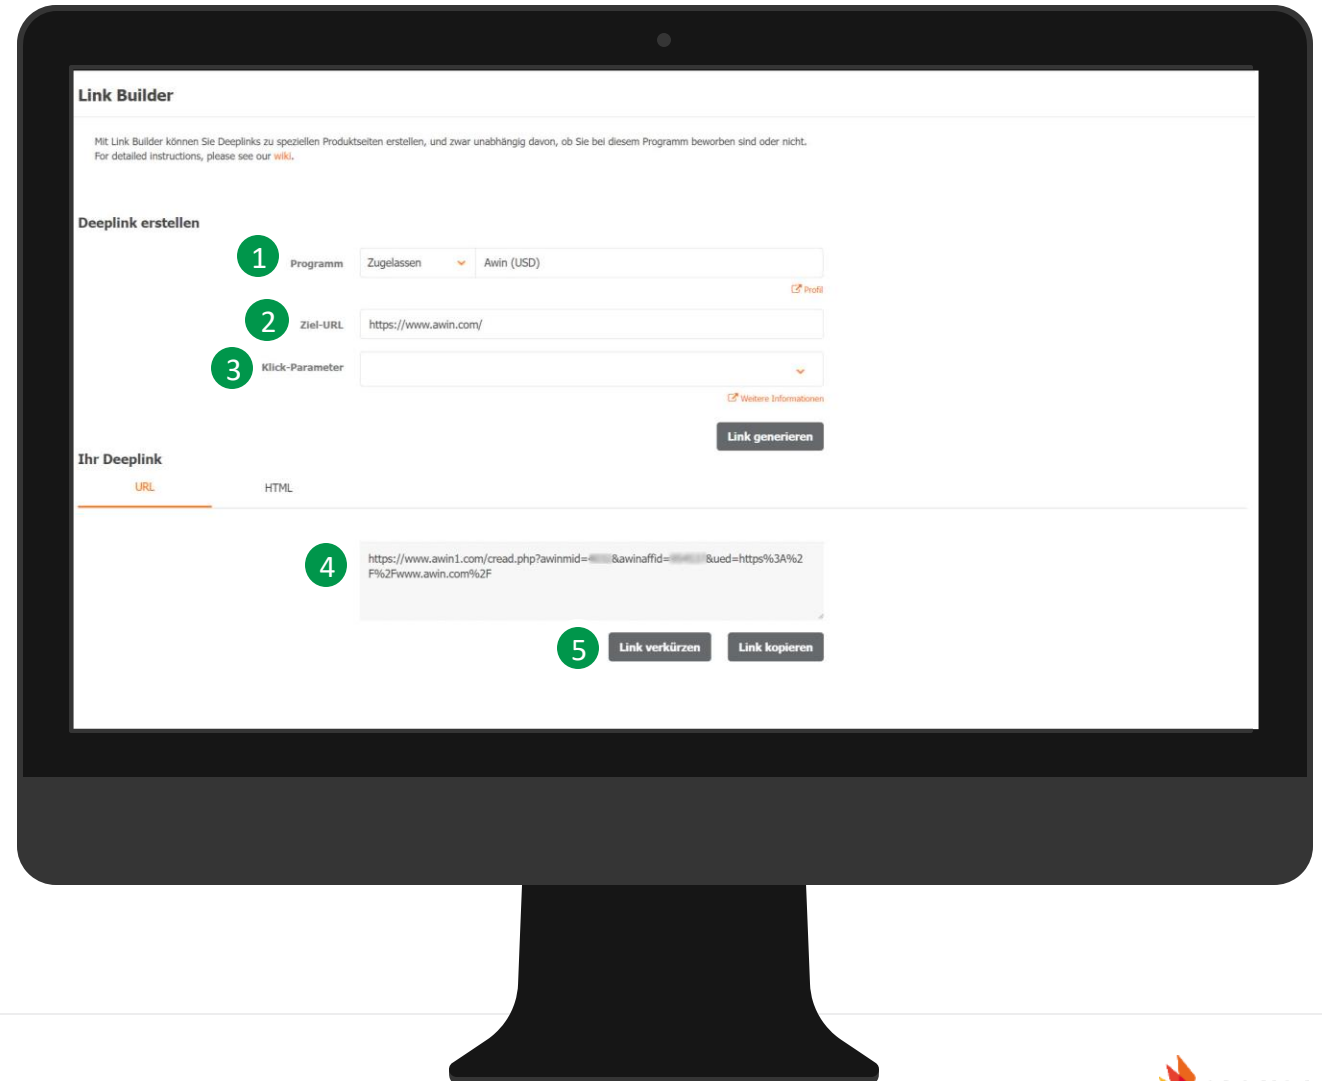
Link Builder

Mit Link Builder können Sie Deeplinks zu speziellen Produktseiten erstellen, und zwar unabhängig davon, ob Sie bei diesem Programm beworben sind oder nicht.
For detailed instructions, please see our wiki.

Deeplink erstellen

1 Programm Zugelassen Awin (USD)

Profil

2 Ziel-URL https://www.awin.com/

3 Klick-Parameter

Weitere Informationen

Link generieren

Ihr Deeplink

URL HTML

4 https://www.awin1.com/cread.php?awinmid=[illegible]&awinaffid=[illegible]&ued=https%3A%2F%2Fwww.awin.com%2F

5 Link verkürzen Link kopieren